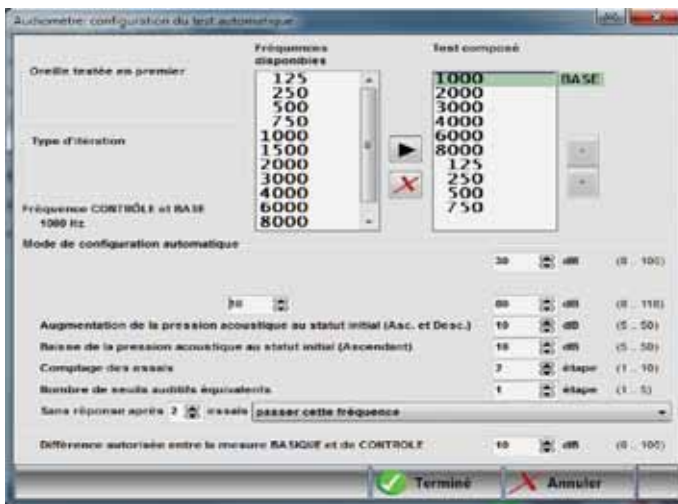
Audiomètre: configuration du test automatique

Oreille testée en premier

Type d'itération

Fréquence CONTRÔLE et BASE
1000 Hz

Fréquences disponibles
125
250
500
750
1000
1500
2000
3000
4000
6000
8000

Test composé
1000 BASE
2000
3000
4000
6000
8000
125
250
500
750

Mode de configuration automatique

30 dB (0 .. 100)

50

80 dB (0 .. 110)

Augmentation de la pression acoustique au statut initial (Asc. et Desc.) 10 dB (5 .. 50)

Baisse de la pression acoustique au statut initial (Ascendant) 10 dB (5 .. 50)

Comptage des essais 7 étape (1 .. 10)

Nombre de seuils auditifs équivalents 1 étape (1 .. 5)

Sans réponse après 2 essais passer cette fréquence

Différence autorisée entre la mesure BASIQUE et de CONTRÔLE 10 dB (0 .. 100)

Terminé
Annuler